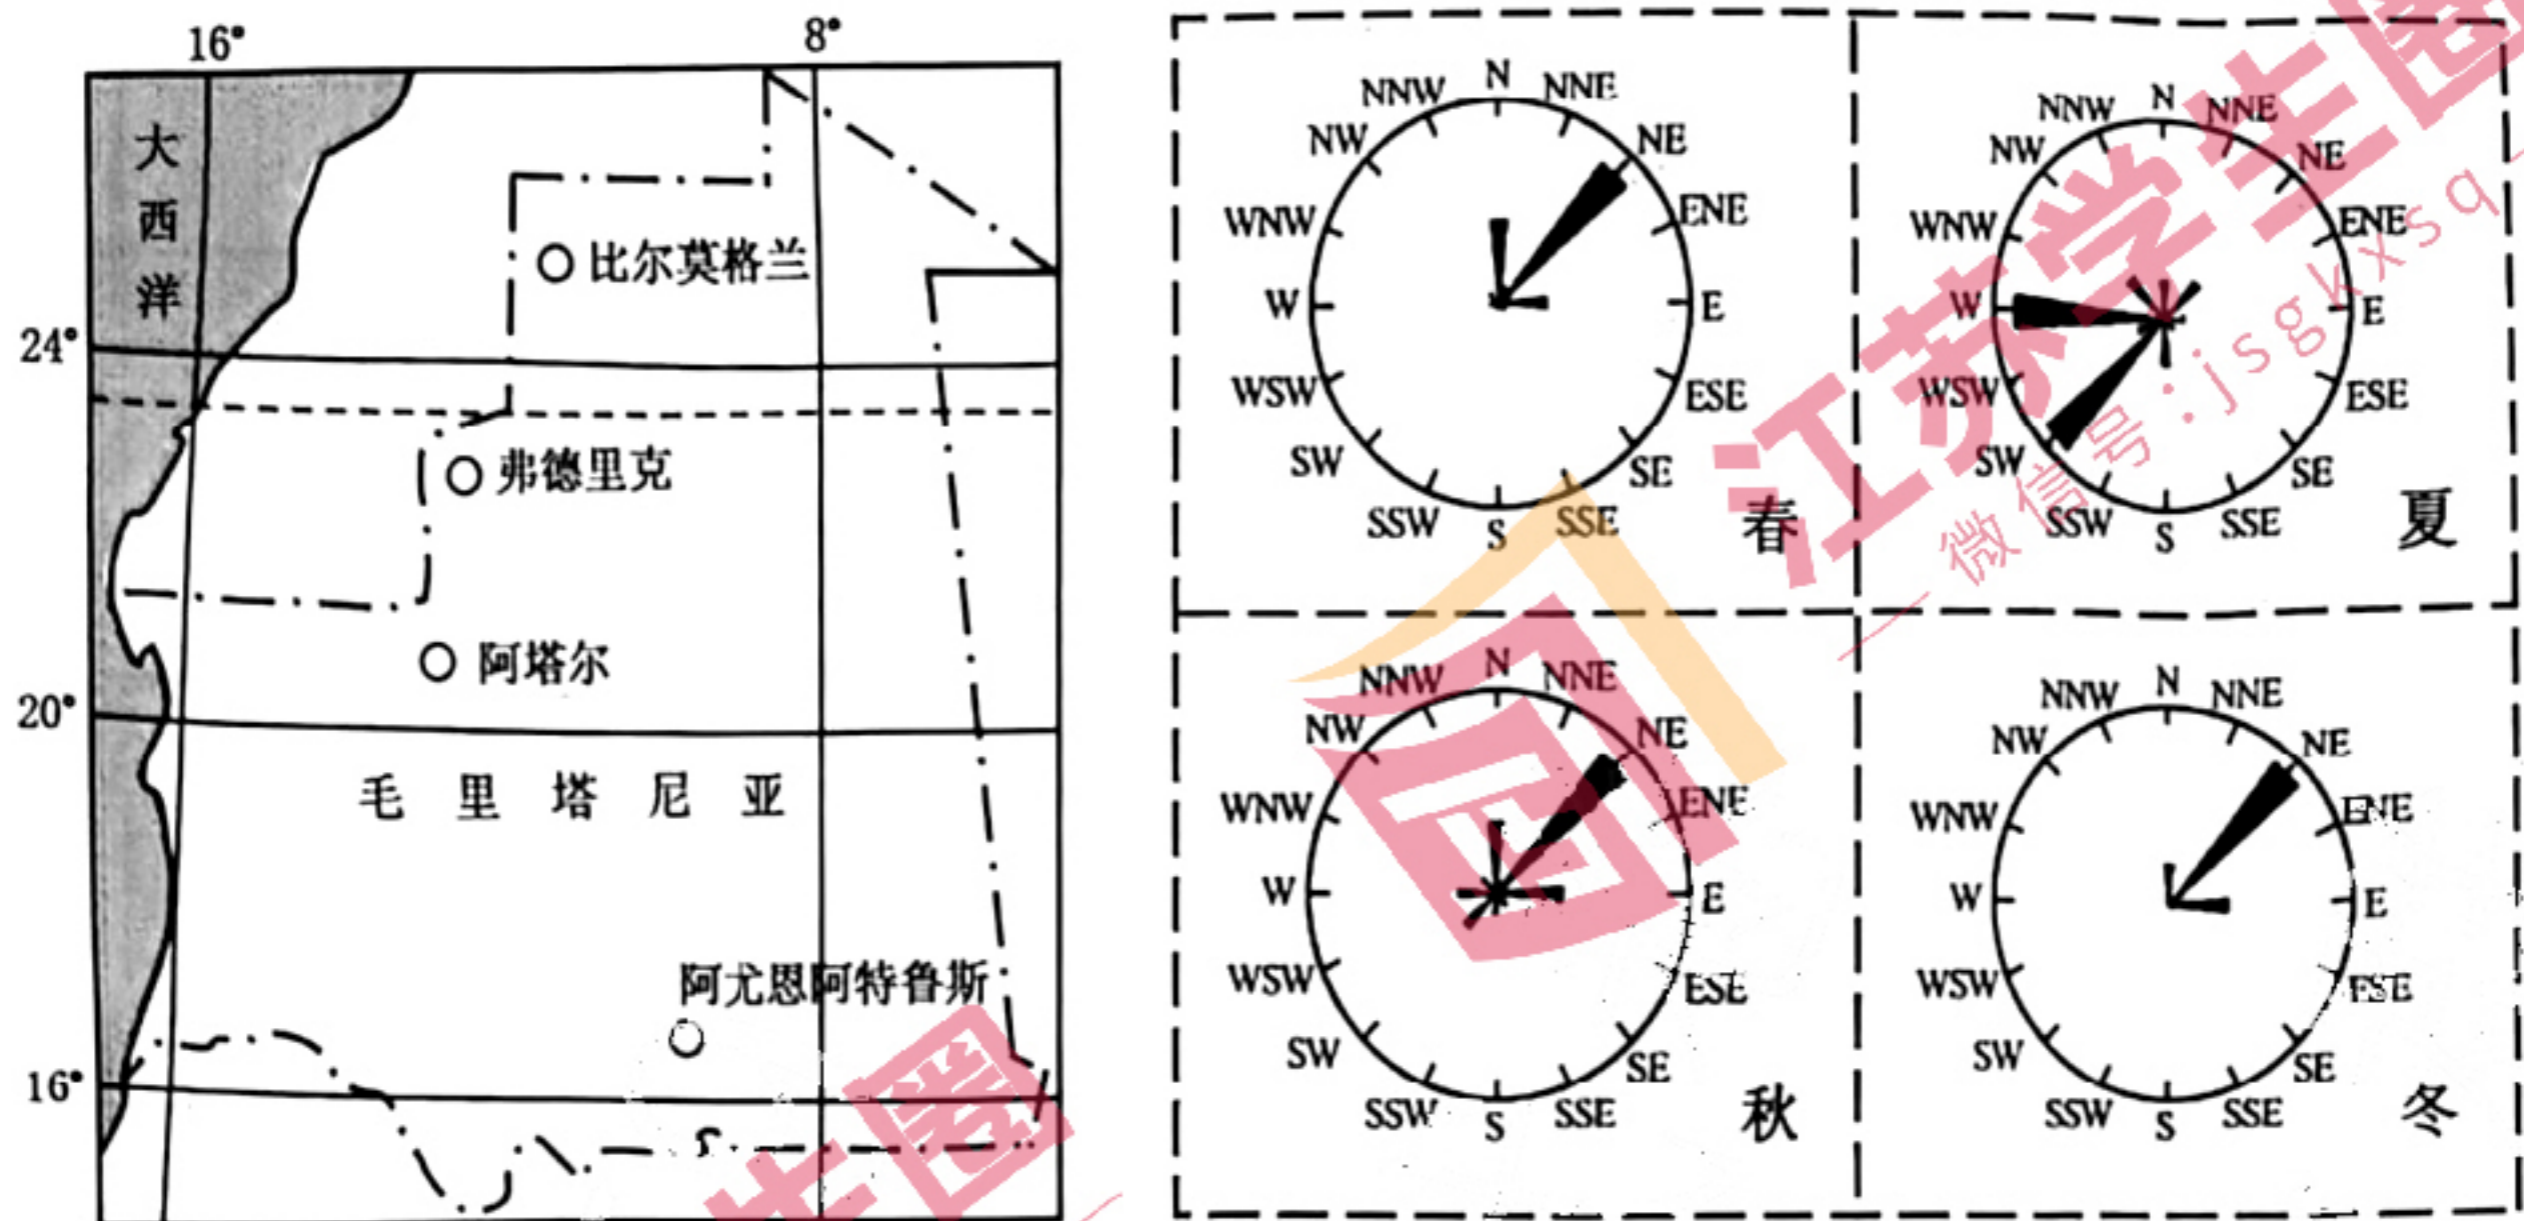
16°
8°
大西洋
比尔莫格兰
24°
弗德里克
阿塔尔
20°
毛 里 塔 尼 亚
阿尤恩阿特鲁斯
16°

N NNE NE ENE E ESE SE SSE S SSW SW WSW W WNW NW NNW
春

N NNE NE ENE E ESE SE SSE S SSW SW WSW W WNW NW NNW
夏

N NNE NE ENE E ESE SE SSE S SSW SW WSW W WNW NW NNW
秋

N NNE NE ENE E ESE SE SSE S SSW SW WSW W WNW NW NNW
冬

江苏学生圈
微信号：jsgkxsq